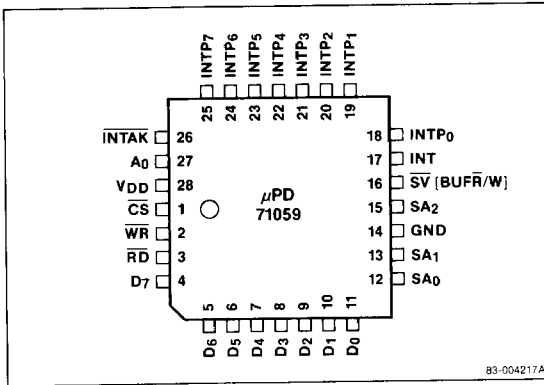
INTP7 INTP6 INTP5 INTP4 INTP3 INTP2 INTP1

25 24 23 22 21 20 19

$\overline{INTAK}$ 26
$A_0$ 27
$V_{DD}$ 28
$\overline{CS}$ 1
$\overline{WR}$ 2
$\overline{RD}$ 3
$D_7$ 4

$\mu$PD
71059

18 $INTP_0$
17 INT
16 $\overline{SV}$ [$BUF\overline{R}/W$]
15 $SA_2$
14 GND
13 $SA_1$
12 $SA_0$

5 6 7 8 9 10 11

$D_6$ $D_5$ $D_4$ $D_3$ $D_2$ $D_1$ $D_0$

83-004217A